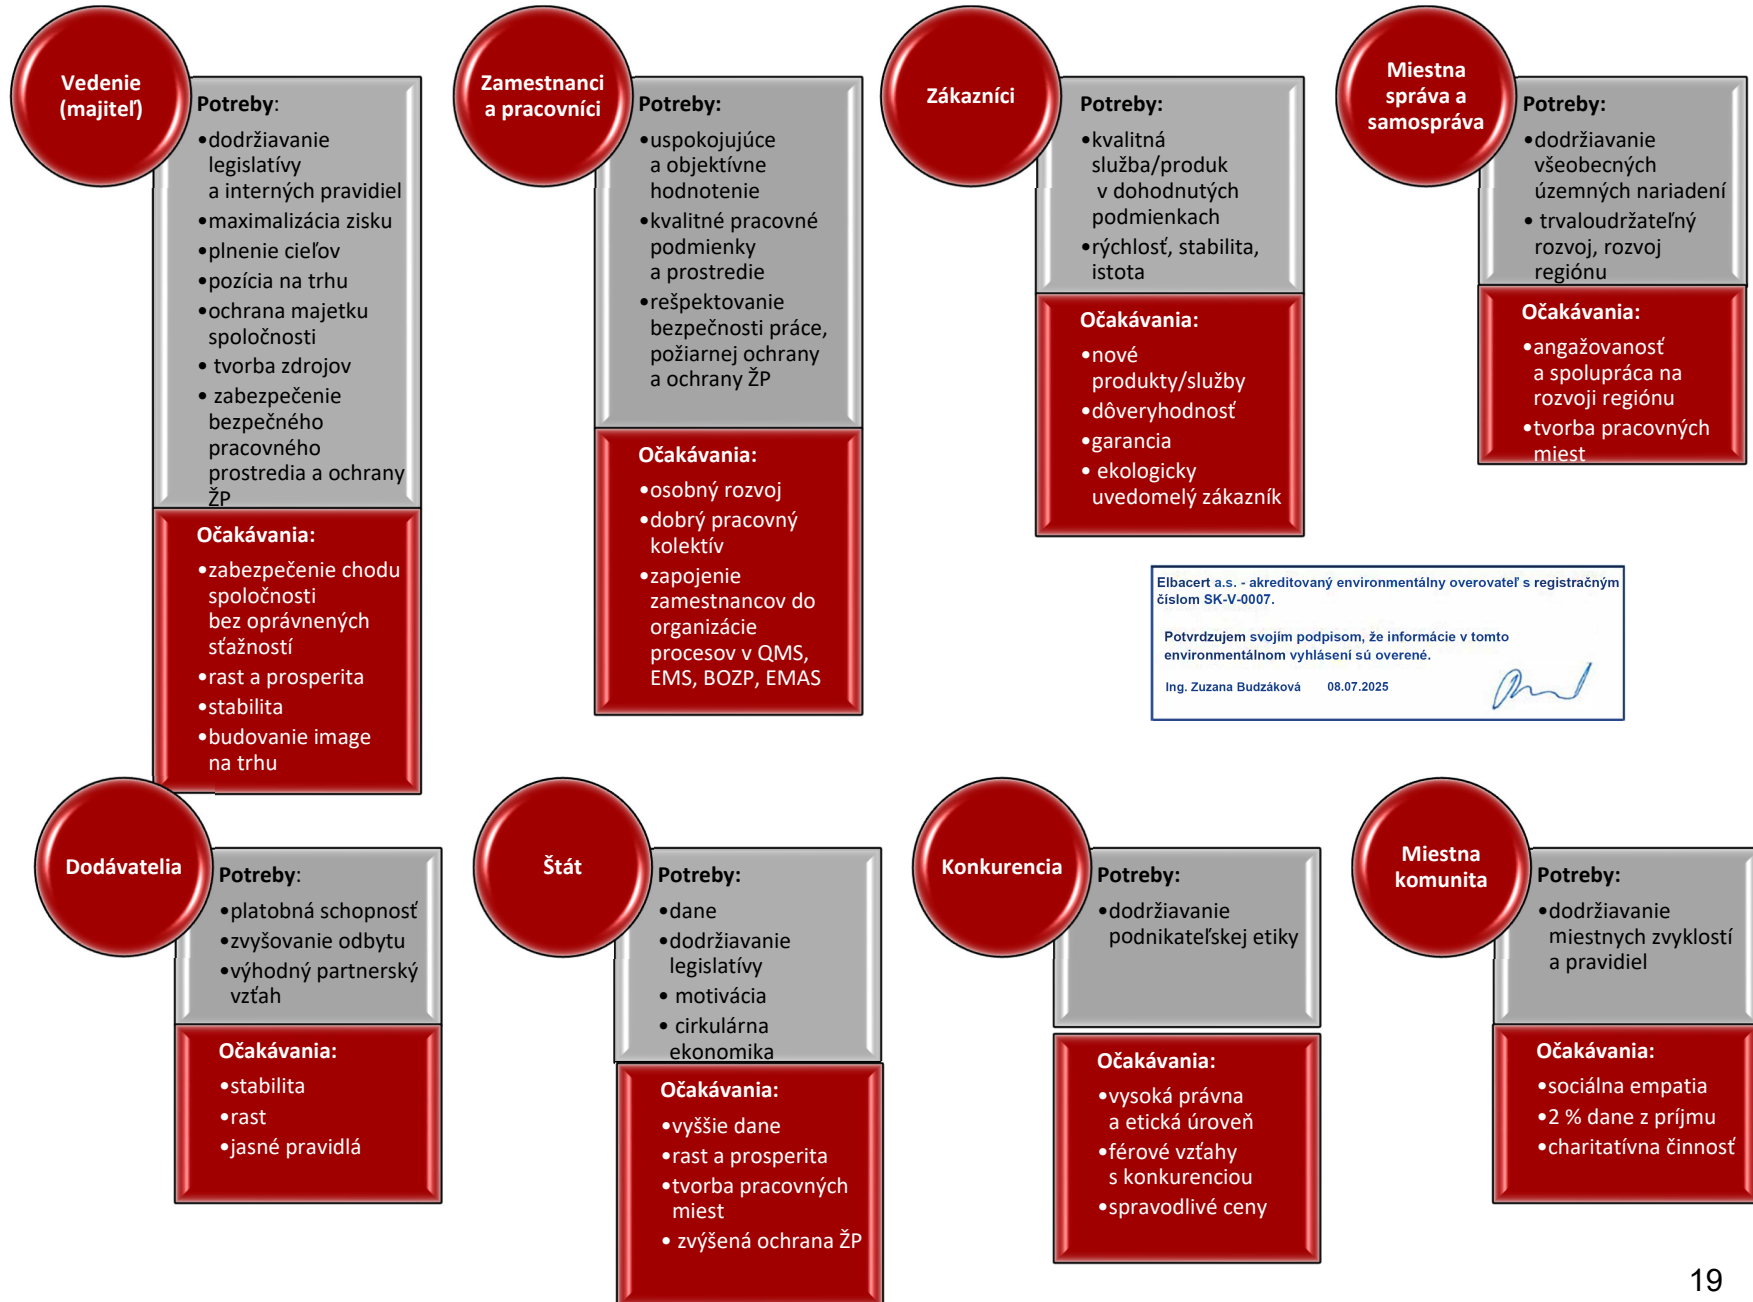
Vedenie (majiteľ)

Potreby:
•dodržiavanie legislatívy a interných pravidiel
•maximalizácia zisku
•plnenie cieľov
•pozícia na trhu
•ochrana majetku spoločnosti
• tvorba zdrojov
• zabezpečenie bezpečného pracovného prostredia a ochrany ŽP

Očakávania:
•zabezpečenie chodu spoločnosti bez oprávnených sťažností
•rast a prosperita
•stabilita
•budovanie image na trhu

Zamestnanci a pracovníci

Potreby:
•uspokojujúce a objektívne hodnotenie
•kvalitné pracovné podmienky a prostredie
•rešpektovanie bezpečnosti práce, požiarnej ochrany a ochrany ŽP

Očakávania:
•osobný rozvoj
•dobrý pracovný kolektív
•zapojenie zamestnancov do organizácie procesov v QMS, EMS, BOZP, EMAS

Zákazníci

Potreby:
•kvalitná služba/produk v dohodnutých podmienkach
•rýchlosť, stabilita, istota

Očakávania:
•nové produkty/služby
•dôveryhodnosť
•garancia
• ekologicky uvedomelý zákazník

Miestna správa a samospráva

Potreby:
•dodržiavanie všeobecných územných nariadení
• trvaloudržateľný rozvoj, rozvoj regiónu

Očakávania:
•angažovanosť a spolupráca na rozvoji regiónu
•tvorba pracovných miest

Elbacert a.s. - akreditovaný environmentálny overovateľ s registračným číslom SK-V-0007.

Potvrdzujem svojím podpisom, že informácie v tomto environmentálnom vyhlásení sú overené.

Ing. Zuzana Budzáková 08.07.2025

Dodávatelia

Potreby:
•platobná schopnosť
•zvyšovanie odbytu
•výhodný partnerský vzťah

Očakávania:
•stabilita
•rast
•jasné pravidlá

Štát

Potreby:
•dane
•dodržiavanie legislatívy
• motivácia
• cirkulárna ekonomika

Očakávania:
•vyššie dane
•rast a prosperita
•tvorba pracovných miest
• zvýšená ochrana ŽP

Konkurencia

Potreby:
•dodržiavanie podnikateľskej etiky

Očakávania:
•vysoká právna a etická úroveň
•férové vzťahy s konkurenciou
•spravodlivé ceny

Miestna komunita

Potreby:
•dodržiavanie miestnych zvyklostí a pravidiel

Očakávania:
•sociálna empatia
•2 % dane z príjmu
•charitatívna činnosť

19